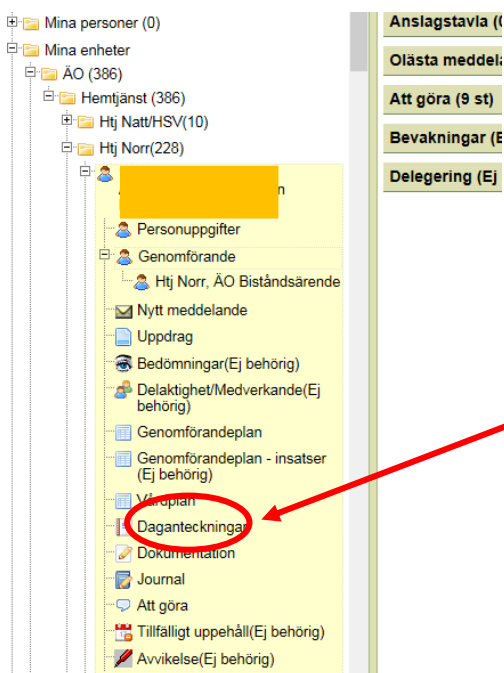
Mina personer (0)
Mina enheter
ÄO (386)
Hemtjänst (386)
Htj Natt/HSV(10)
Htj Norr(228)
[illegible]n
Personuppgifter
Genomförande
Htj Norr, ÄO Biståndsärende
Nytt meddelande
Uppdrag
Bedömningar(Ej behörig)
Delaktighet/Medverkande(Ej behörig)
Genomförandeplan
Genomförandeplan - insatser (Ej behörig)
Vårdplan
Daganteckningar
Dokumentation
Journal
Att göra
Tillfälligt uppehåll(Ej behörig)
Avvikelse(Ej behörig)

Anslagstavla (0
Olästa meddela
Att göra (9 st)
Bevakningar (E
Delegering (Ej